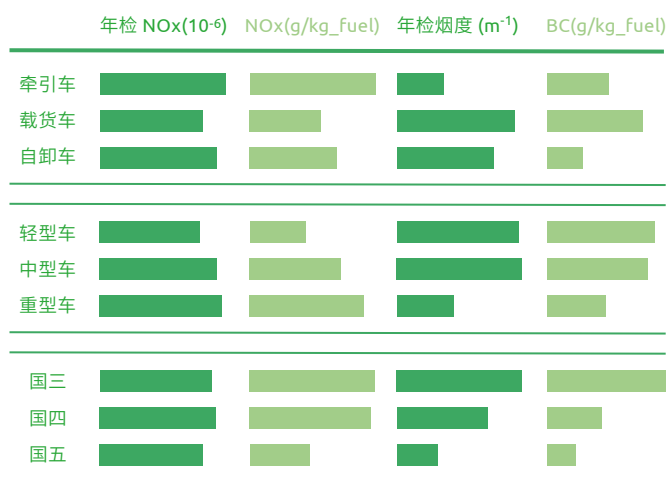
| | 年检 NOx($10^{-6}$) | NOx(g/kg_fuel) | 年检烟度 ($m^{-1}$) | BC(g/kg_fuel) |
|---|---|---|---|---|
| 牵引车 | | | | |
| 载货车 | | | | |
| 自卸车 | | | | |
| 轻型车 | | | | |
| 中型车 | | | | |
| 重型车 | | | | |
| 国三 | | | | |
| 国四 | | | | |
| 国五 | | | | |